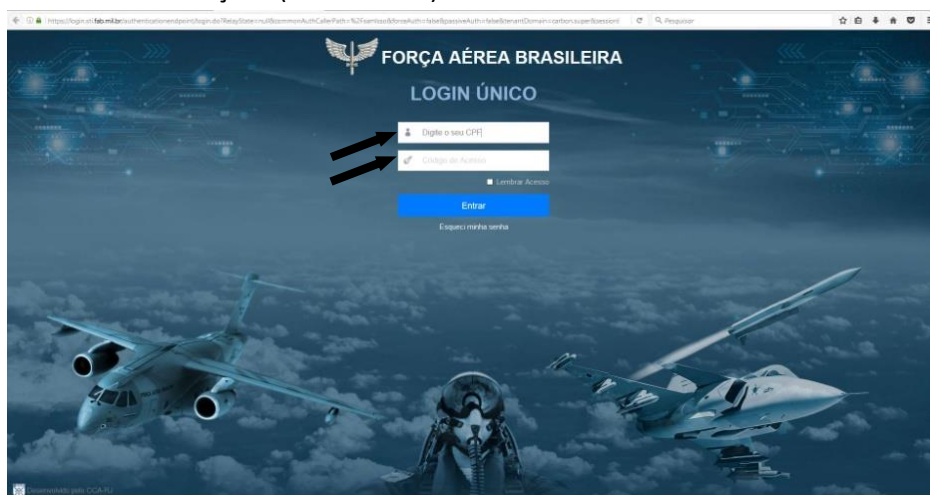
https://login.sti.fab.mil.br/authenticationendpoint/login.do?RelayState=null&commonAuthCallerPath=%2Fsamlsso&forceAuth=false&passiveAuth=false&tenantDomain=carbon.super&sessionI

Pesquisar

FORÇA AÉREA BRASILEIRA

LOGIN ÚNICO

Digite o seu CPF

Código de Acesso

Lembrar Acesso

Entrar

Esqueci minha senha

Desenvolvido pelo CCA-RJ